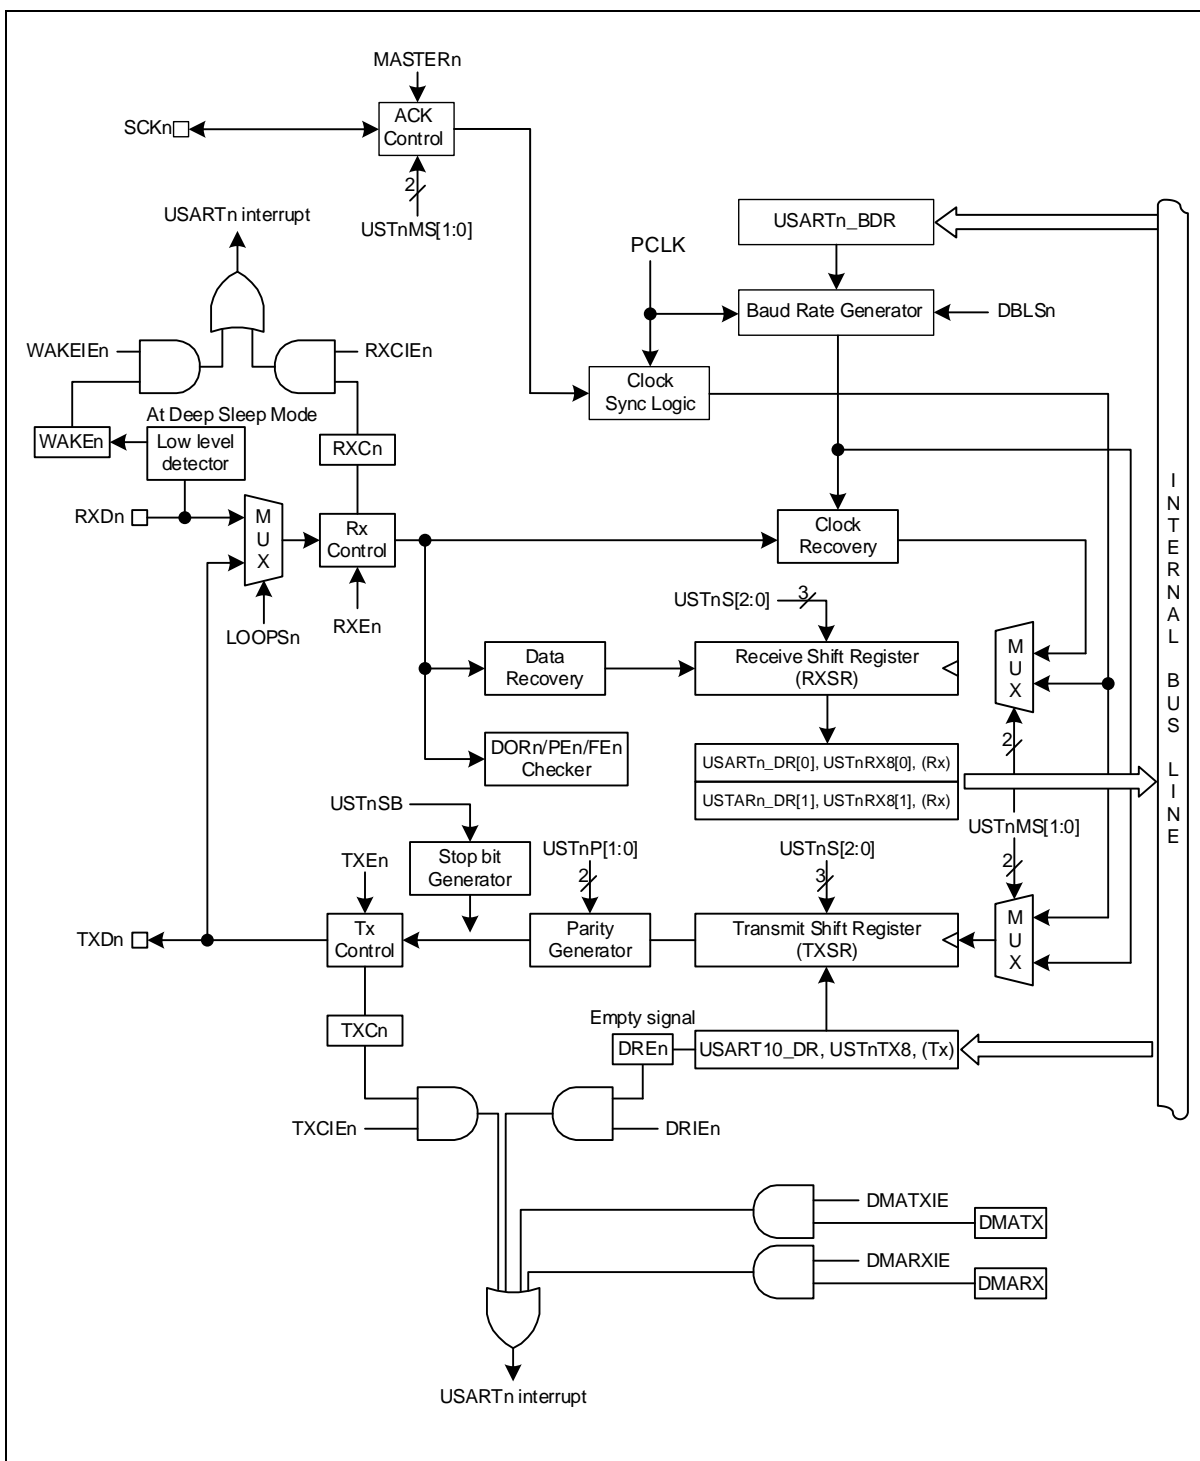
MASTERn

SCKn

ACK Control

2

USTnMS[1:0]

USARTn interrupt

USARTn_BDR

PCLK

Baud Rate Generator

DBLSn

WAKEIEn

RXCIEn

Clock Sync Logic

At Deep Sleep Mode

WAKEn

Low level detector

RXCn

RXDn

M U X

Rx Control

Clock Recovery

LOOPSn

RXEn

USTnS[2:0]

3

Data Recovery

Receive Shift Register (RXSR)

M U X

DORn/PEn/FEn Checker

2

USARTn_DR[0], USTnRX8[0], (Rx)

USTARn_DR[1], USTnRX8[1], (Rx)

USTnSB

USTnMS[1:0]

TXEn

Stop bit Generator

USTnP[1:0]

2

USTnS[2:0]

3

2

TXDn

Tx Control

Parity Generator

Transmit Shift Register (TXSR)

M U X

TXCn

Empty signal

DREn

USART10_DR, USTnTX8, (Tx)

TXCIEn

DRIEn

DMATXIE

DMATX

DMARXIE

DMARX

USARTn interrupt

I N T E R N A L B U S L I N E